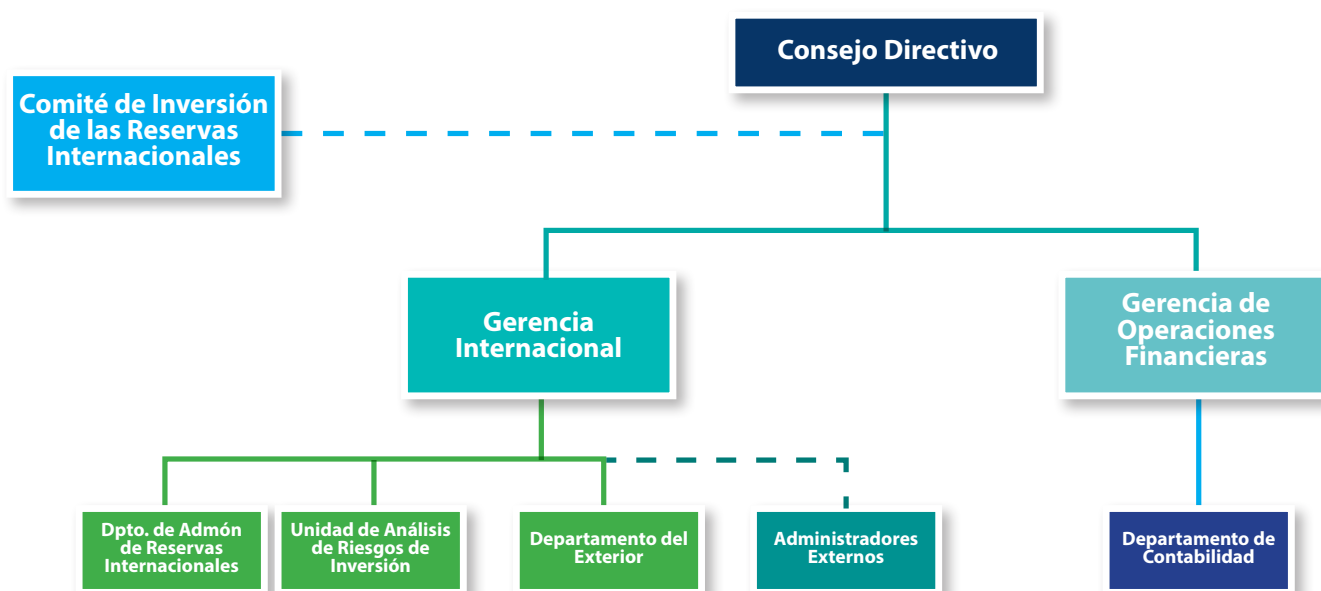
Consejo Directivo

Comité de Inversión de las Reservas Internacionales

Gerencia Internacional

Gerencia de Operaciones Financieras

Dpto. de Admón de Reservas Internacionales

Unidad de Análisis de Riesgos de Inversión

Departamento del Exterior

Administradores Externos

Departamento de Contabilidad